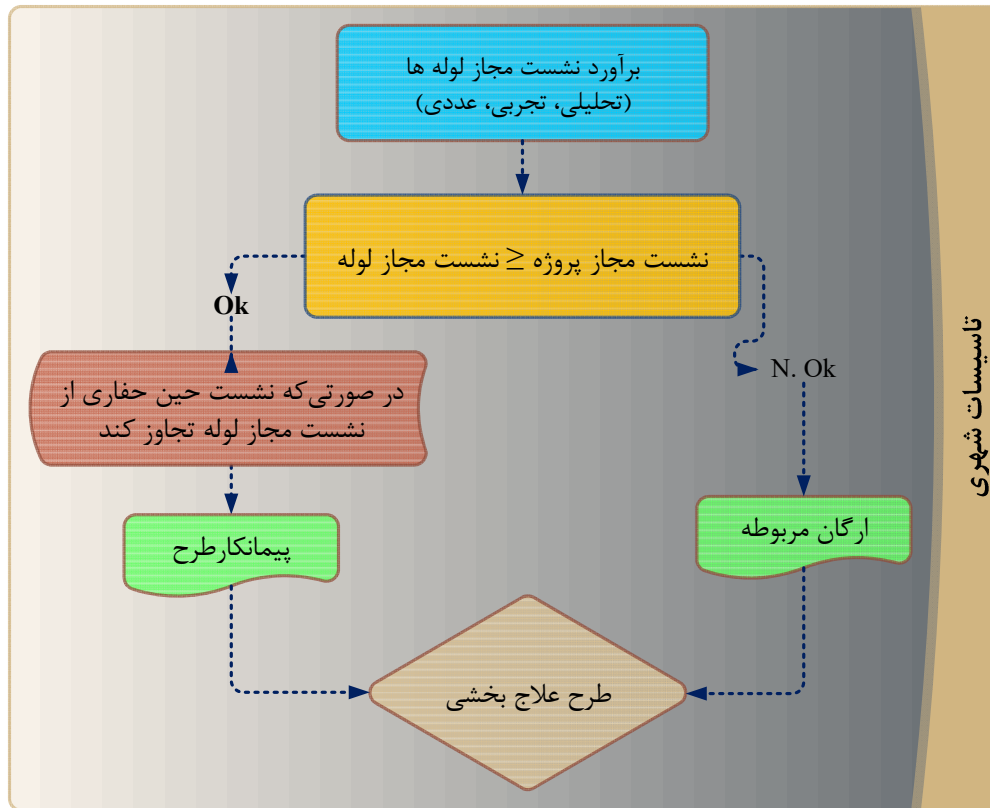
برآورد نشست مجاز لوله ها
(تحلیلی، تجربی، عددی)

نشست مجاز پروژه $\leq$ نشست مجاز لوله

Ok

N. Ok

در صورتی‌که نشست حین حفاری از نشست مجاز لوله تجاوز کند

پیمانکارطرح

ارگان مربوطه

طرح علاج بخشی

تاسیسات شهری